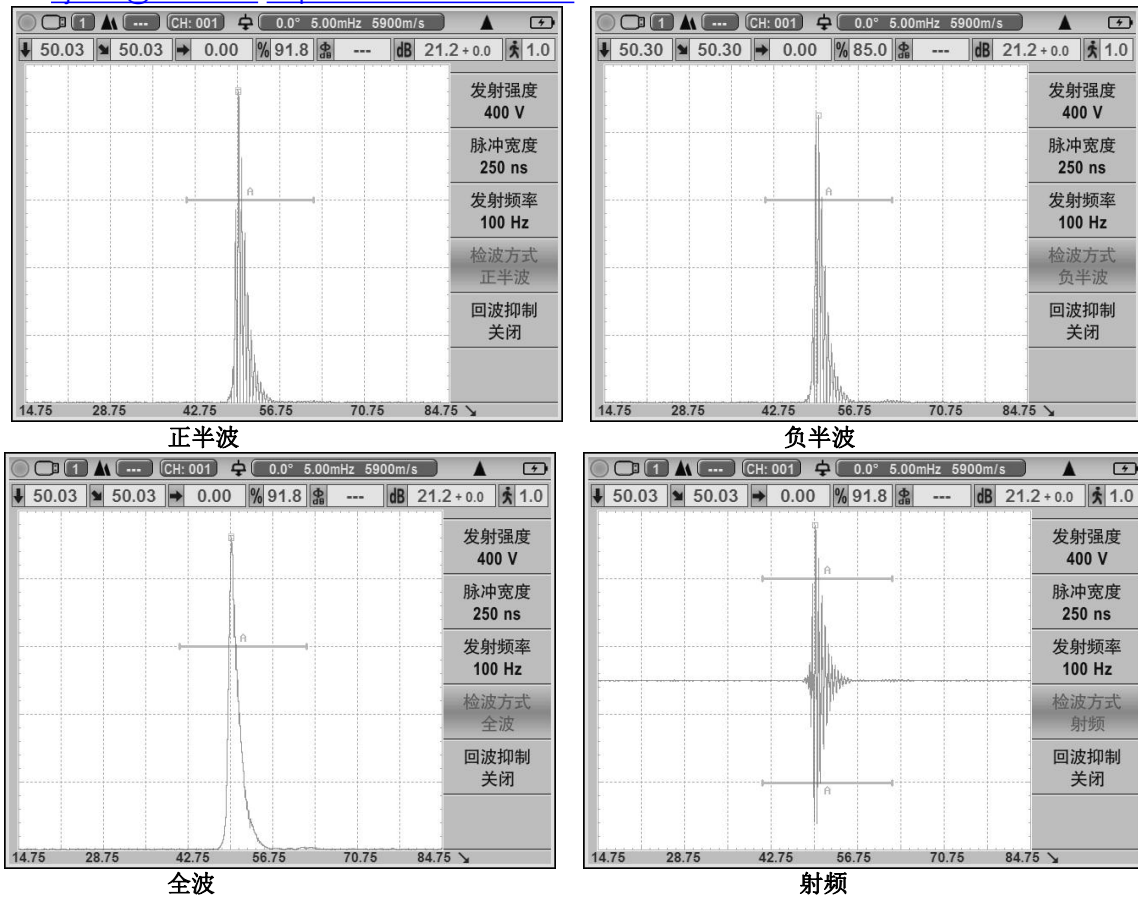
1 --- CH: 001 0.0° 5.00mHz 5900m/s
50.03 50.03 0.00 % 91.8 --- dB 21.2 + 0.0 1.0
发射强度
400 V
脉冲宽度
250 ns
发射频率
100 Hz
检波方式
正半波
回波抑制
关闭
A
14.75 28.75 42.75 56.75 70.75 84.75
正半波

1 --- CH: 001 0.0° 5.00mHz 5900m/s
50.30 50.30 0.00 % 85.0 --- dB 21.2 + 0.0 1.0
发射强度
400 V
脉冲宽度
250 ns
发射频率
100 Hz
检波方式
负半波
回波抑制
关闭
A
14.75 28.75 42.75 56.75 70.75 84.75
负半波

1 --- CH: 001 0.0° 5.00mHz 5900m/s
50.03 50.03 0.00 % 91.8 --- dB 21.2 + 0.0 1.0
发射强度
400 V
脉冲宽度
250 ns
发射频率
100 Hz
检波方式
全波
回波抑制
关闭
A
14.75 28.75 42.75 56.75 70.75 84.75
全波

1 --- CH: 001 0.0° 5.00mHz 5900m/s
50.03 50.03 0.00 % 91.8 --- dB 21.2 + 0.0 1.0
发射强度
400 V
脉冲宽度
250 ns
发射频率
100 Hz
检波方式
射频
回波抑制
关闭
A
A
14.75 28.75 42.75 56.75 70.75 84.75
射频